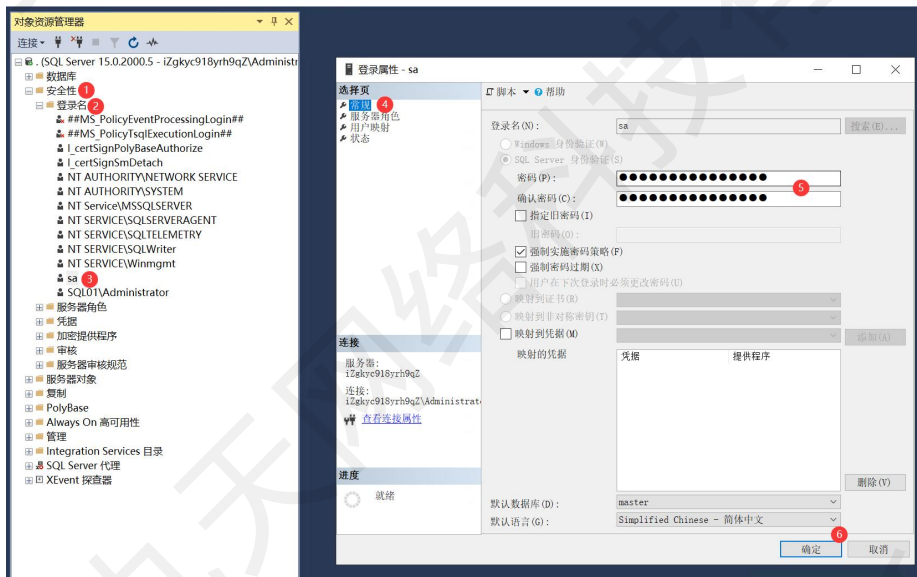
对象资源管理器

连接

. (SQL Server 15.0.2000.5 - iZgkyc918yrh9qZ\Administr
数据库
安全性 1
登录名 2
##MS_PolicyEventProcessingLogin##
##MS_PolicyTsqlExecutionLogin##
l_certSignPolyBaseAuthorize
l_certSignSmDetach
NT AUTHORITY\NETWORK SERVICE
NT AUTHORITY\SYSTEM
NT Service\MSSQLSERVER
NT SERVICE\SQLSERVERAGENT
NT SERVICE\SQLTELEMETRY
NT SERVICE\SQLWriter
NT SERVICE\Winmgmt
sa 3
SQL01\Administrator
服务器角色
凭据
加密提供程序
审核
服务器审核规范
服务器对象
复制
PolyBase
Always On 高可用性
管理
Integration Services 目录
SQL Server 代理
XEvent 探查器

登录属性 - sa

选择页
常规 4
服务器角色
用户映射
状态

脚本 帮助

登录名(N): sa 搜索(E)...
Windows 身份验证(W)
SQL Server 身份验证(S)
密码(P): ●●●●●●●●●●●●●●● 5
确认密码(C): ●●●●●●●●●●●●●●●
指定旧密码(I)
旧密码(O):
强制实施密码策略(F)
强制密码过期(X)
用户在下次登录时必须更改密码(U)
映射到证书(R)
映射到非对称密钥(T)
映射到凭据(M) 添加(A)
映射的凭据
凭据 提供程序

删除(V)

连接
服务器:
iZgkyc918yrh9qZ
连接:
iZgkyc918yrh9qZ\Administrat
查看连接属性

进度
就绪

默认数据库(D): master
默认语言(G): Simplified Chinese - 简体中文

6
确定 取消